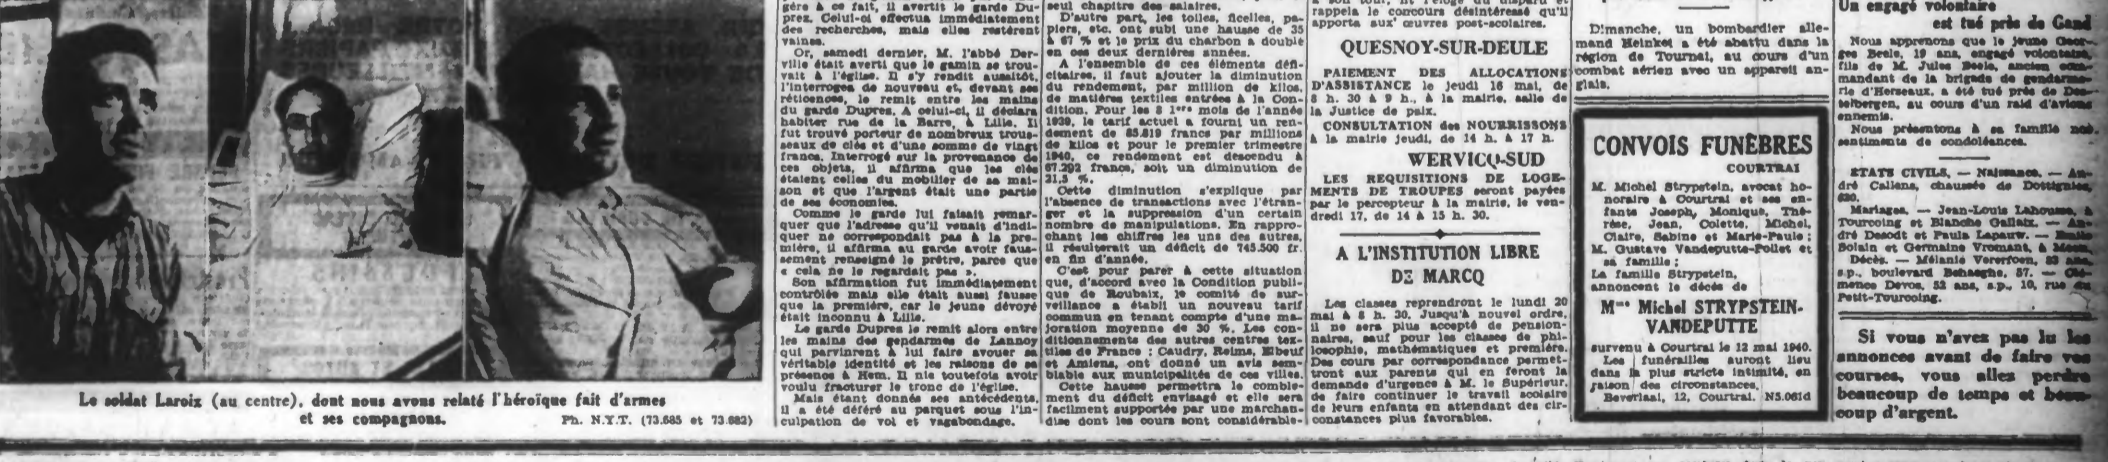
Le soldat Laroix (au centre), dont nous avons relaté l'héroïque fait d'armes et ses compagnons. Ph. N.Y.T. (73.685 et 73.682)

gère à ce fait, il avertit le garde Duprez. Celui-ci effectua immédiatement des recherches, mais elles restèrent vaines.

Or, samedi dernier, M. l'abbé Derville était averti que le gamin se trouvait à l'église. Il s'y rendit aussitôt, l'interrogea de nouveau et, devant ses réticences, le remit entre les mains du garde Duprez. A celui-ci, il déclara habiter rue de la Barre, à Lille. Il fut trouvé porteur de nombreux trousseaux de clés et d'une somme de vingt francs. Interrogé sur la provenance de ces objets, il affirma que les clés étaient celles du mobilier de sa maison et que l'argent était une partie de ses économies.

Comme le garde lui faisait remarquer que l'adresse qu'il venait d'indiquer ne correspondait pas à la première, il affirma au garde avoir faussement renseigné le prêtre, parce que « cela ne le regardait pas ».

Son affirmation fut immédiatement contrôlée mais elle était aussi fausse que la première, car le jeune dévoyé était inconnu à Lille.

Le garde Dupres le remit alors entre les mains des gendarmes de Lannoy qui parvinrent à lui faire avouer sa véritable identité et les raisons de sa présence à Flers. Il a toutefois avoir voulu fracturer le tronc de l'église.

Mais étant donnés ses antécédents, il a été déféré au parquet sous l'inculpation de vol et vagabondage.

seul chapitre des salaires.

D'autre part, les toiles, ficelles, papiers, etc. ont subi une hausse de 35 à 67 % et le prix du charbon a doublé en ces deux dernières années.

A l'ensemble de ces éléments déficitaires, il faut ajouter la diminution du rendement, par million de kilos, de matières textiles entrées à la Condition. Pour les 3 1ers mois de l'année 1939, le tarif actuel a fourni un rendement de 85.819 francs par millions de kilos et pour le premier trimestre 1940, ce rendement est descendu à 67.292 francs, soit un diminution de 21,5 %.

Cette diminution s'explique par l'absence de transactions avec l'étranger et la suppression d'un certain nombre de manipulations. En rapprochant les chiffres les uns des autres, il résulterait un déficit de 745.500 fr. en fin d'année.

C'est pour parer à cette situation que, d'accord avec la Condition publique de Roubaix, le comité de surveillance a établi un nouveau tarif commun en tenant compte d'une majoration moyenne de 30 %. Les conditionnements des autres centres textiles de France : Caudry, Reims, Elbeuf et Amiens, ont donné un avis semblable aux municipalités de ces villes.

Cette hausse permettra le comblement du déficit envisagé et elle sera facilment supportée par une marchandise dont les cours sont considérable-

à son tour, fit l'éloge du disparu et rappela le concours désintéressé qu'il apporta aux œuvres post-scolaires.

QUESNOY-SUR-DEULE

PAIEMENT DES ALLOCATIONS D'ASSISTANCE le jeudi 16 mai, de 8 h. 30 à 9 h., à la mairie, salle de la Justice de paix.

CONSULTATION des NOURRISSONS à la mairie jeudi, de 14 h. à 17 h.

WERVICQ-SUD

LES REQUISITIONS DE LOGEMENTS DE TROUPES seront payées par le percepteur à la mairie, le vendredi 17, de 14 à 15 h. 30.

A L'INSTITUTION LIBRE DE MARCQ

Les classes reprendront le lundi 20 mai à 8 h. 30. Jusqu'à nouvel ordre, il ne sera plus accepté de pensionnaires, sauf pour les classes de philosophie, mathématiques et première. Des cours par correspondance permettront aux parents qui en feront la demande d'urgence à M. le Supérieur, de faire continuer le travail scolaire de leurs enfants en attendant des circonstances plus favorables.

Dimanche, un bombardier allemand Heinkel a été abattu dans la région de Tournai, au cours d'un combat aérien avec un appareil anglais.

CONVOIS FUNÈBRES

COURTRAI

M. Michel Strypstein, avocat honoraire à Courtrai et ses enfants Joseph, Monique, Thérèse, Jean, Colette, Michel, Claire, Sabine et Marie-Paule ; M. Gustave Vandeputte-Pollet et sa famille ;
La famille Strypstein, annoncent le décès de

Mme Michel STRYPSTEIN-VANDEPUTTE

survenu à Courtrai le 12 mai 1940.
Les funérailles auront lieu dans la plus stricte intimité, en raison des circonstances.
Beverlaai, 12, Courtrai. N5.061d

Un engagé volontaire est tué près de Gand

Nous apprenons que le jeune Georges Beele, 19 ans, engagé volontaire, fils de M. Jules Beele, ancien commandant de la brigade de gendarmerie d'Herseaux, a été tué près de Destelbergen, au cours d'un raid d'avions ennemis.
Nous présentons à sa famille nos sentiments de condoléances.

ETATS CIVILS. — Naissance. — André Callens, chaussée de Dottignies, 630.
Mariages. — Jean-Louis Lahousse, à Tourcoing et Blanche Gallatz. — André Desodt et Paula Lapauw. — Emile Solain et Germaine Vromant, à Menin.
Décès. — Mélanie Vererfoen, 83 ans, s.p., boulevard Behaeghe, 57. — Clémence Devos, 52 ans, s.p., 10, rue du Petit-Tourcoing.

Si vous n'avez pas lu les annonces avant de faire vos courses, vous allez perdre beaucoup de temps et beaucoup d'argent.